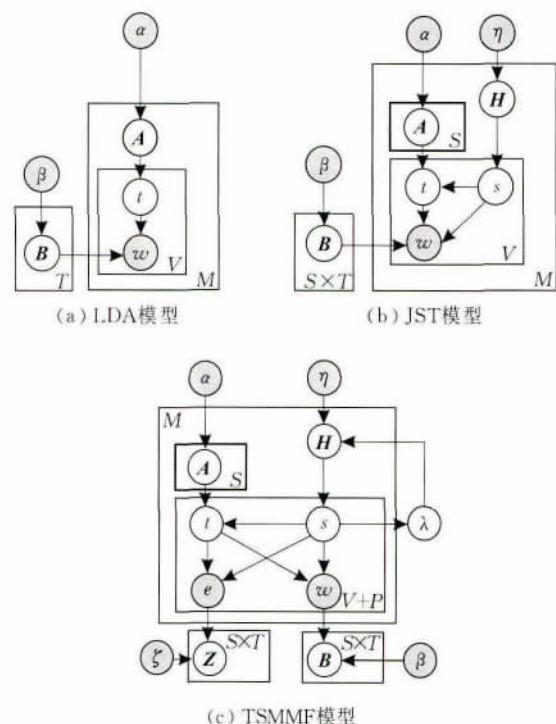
$\alpha$

$A$

$t$

$\beta$

$B$

$w$

$T$

$V$

$M$

(a) LDA模型

$\alpha$

$\eta$

$H$

$A$

$S$

$\beta$

$t$

$s$

$B$

$w$

$S\times T$

$V$

$M$

(b) JST模型

$\alpha$

$\eta$

$M$

$H$

$A$

$S$

$t$

$s$

$\lambda$

$e$

$w$

$V+P$

$\zeta$

$Z$

$S\times T$

$B$

$S\times T$

$\beta$

(c) TSMMF模型